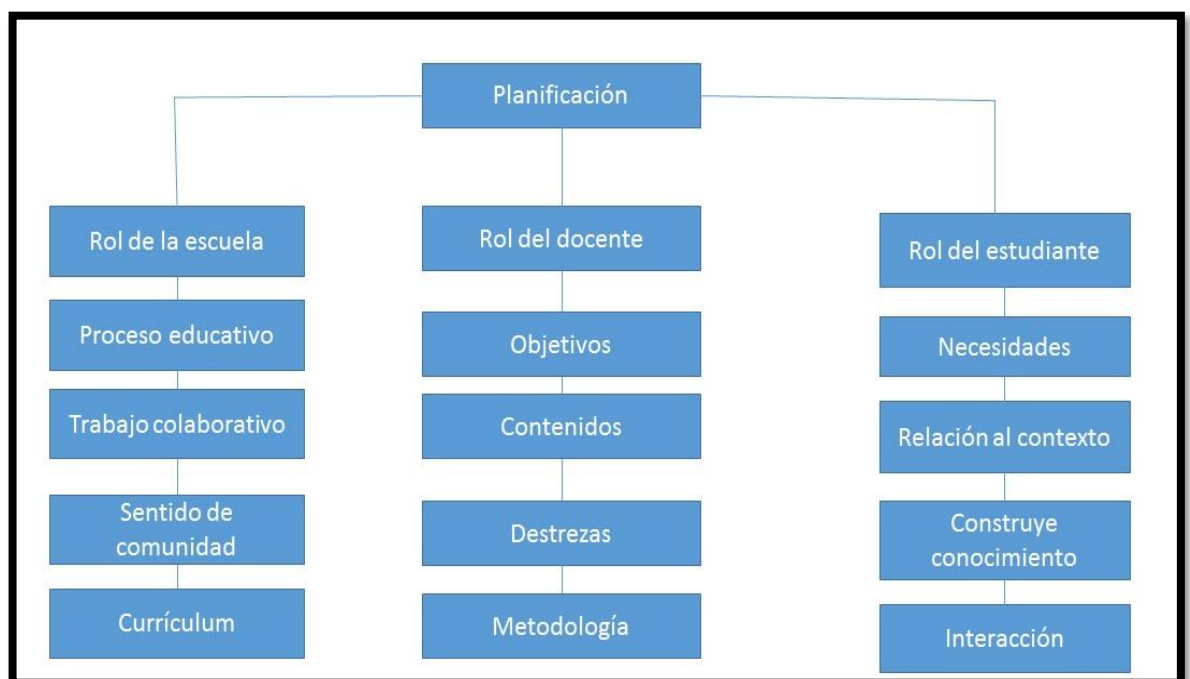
Planificación

Rol de la escuela

Proceso educativo

Trabajo colaborativo

Sentido de comunidad

Currículum

Rol del docente

Objetivos

Contenidos

Destrezas

Metodología

Rol del estudiante

Necesidades

Relación al contexto

Construye conocimiento

Interacción